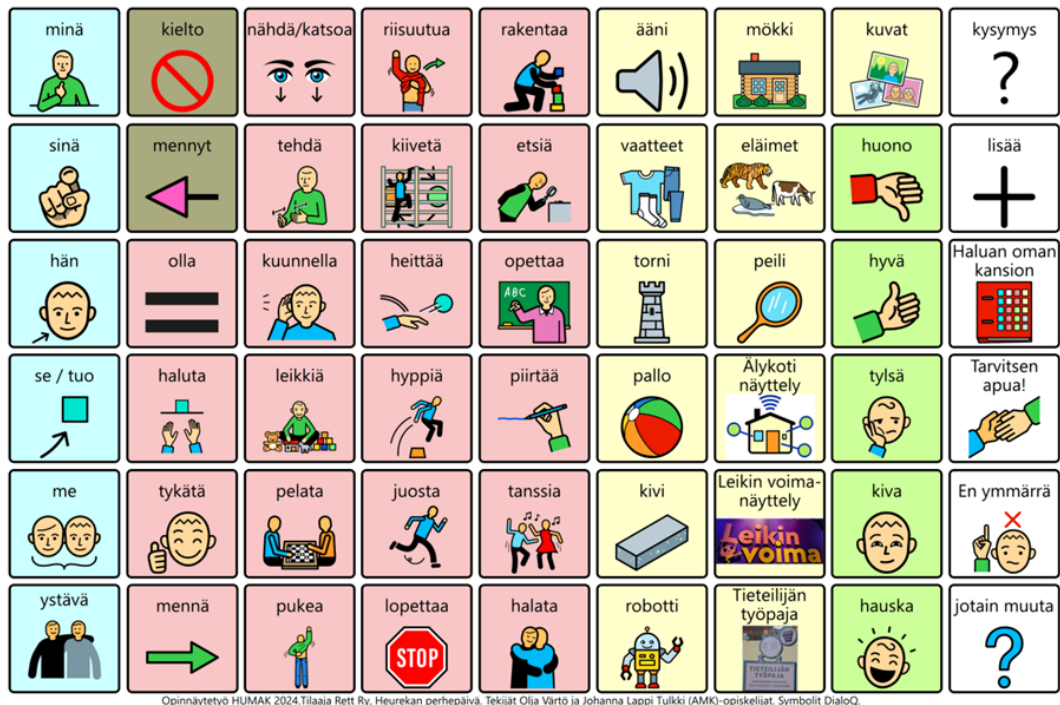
| minä | kielto | nähdä/katsoa | riisuutua | rakentaa | ääni | mökki | kuvat | kysymys ? |
|---|---|---|---|---|---|---|---|---|
| sinä | mennyt | tehdä | kiivetä | etsiä | vaatteet | eläimet | huono | lisää |
| hän | olla | kuunnella | heittää | opettaa ABC | torni | peili | hyvä | Haluan oman kansion |
| se / tuo | haluta | leikkiä | hyppiä | piirtää | pallo | Älykoti näyttely | tylsä | Tarvitsen apua! |
| me | tykätä | pelata | juosta | tanssia | kivi | Leikin voima-näyttely Leikin voima | kiva | En ymmärrä |
| ystävä | mennä | pukea | lopettaa STOP | halata | robotti | Tieteilijän työpaja TIETEILIJÄN TYÖPAJA | hauska | jotain muuta ? |

Opinnäytetyö HUMAK 2024.Tilaaja Rett Ry. Heurekan perhepäivä. Tekijät Olja Värtö ja Johanna Lappi Tulkki (AMK)-opiskelijat. Symbolit DialoQ.